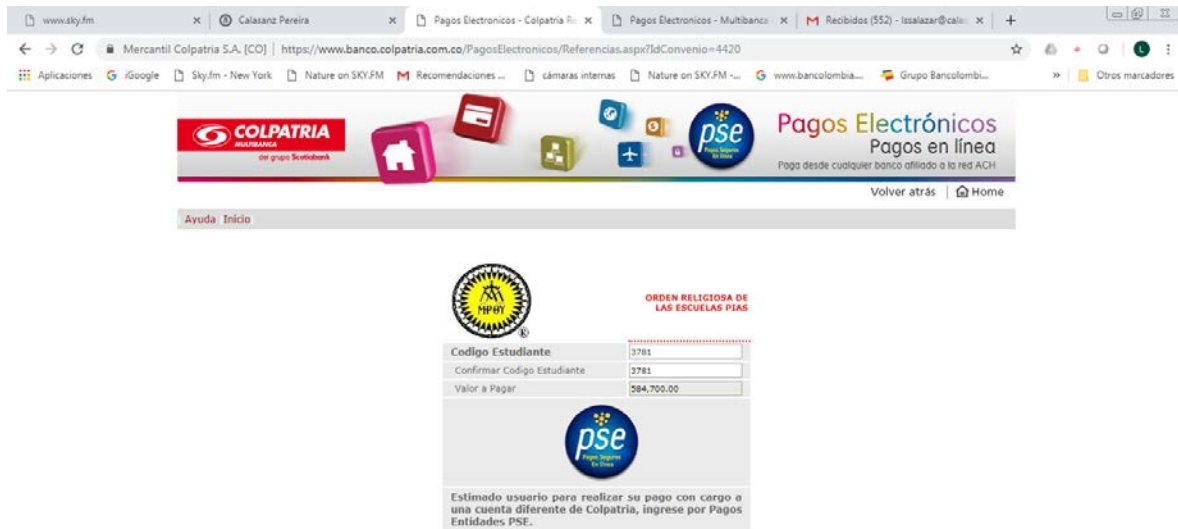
www.sky.fm ×
Calasanz Pereira ×
Pagos Electronicos - Colpatria R ×
Pagos Electronicos - Multibanca ×
Recibidos (552) - lssalazar@cala ×
+

Mercantil Colpatria S.A. [CO] | https://www.banco.colpatria.com.co/PagosElectronicos/Referencias.aspx?IdConvenio=4420

Aplicaciones iGoogle Sky.fm - New York Nature on SKY.FM Recomendaciones ... cámaras internas Nature on SKY.FM -... www.bancolombia... Grupo Bancolombi... » Otros marcadores

COLPATRIA MULTIBANCA del grupo Scotiabank

pse Pagos Seguros En Línea

Pagos Electrónicos
Pagos en línea
Paga desde cualquier banco afiliado a la red ACH

Volver atrás | Home

Ayuda Inicio

MPHY

ORDEN RELIGIOSA DE LAS ESCUELAS PIAS

| Codigo Estudiante | 3781 |
|---|---|
| Confirmar Codigo Estudiante | 3781 |
| Valor a Pagar | 584,700.00 |

pse Pagos Seguros En Línea

Estimado usuario para realizar su pago con cargo a una cuenta diferente de Colpatria, ingrese por Pagos Entidades PSE.